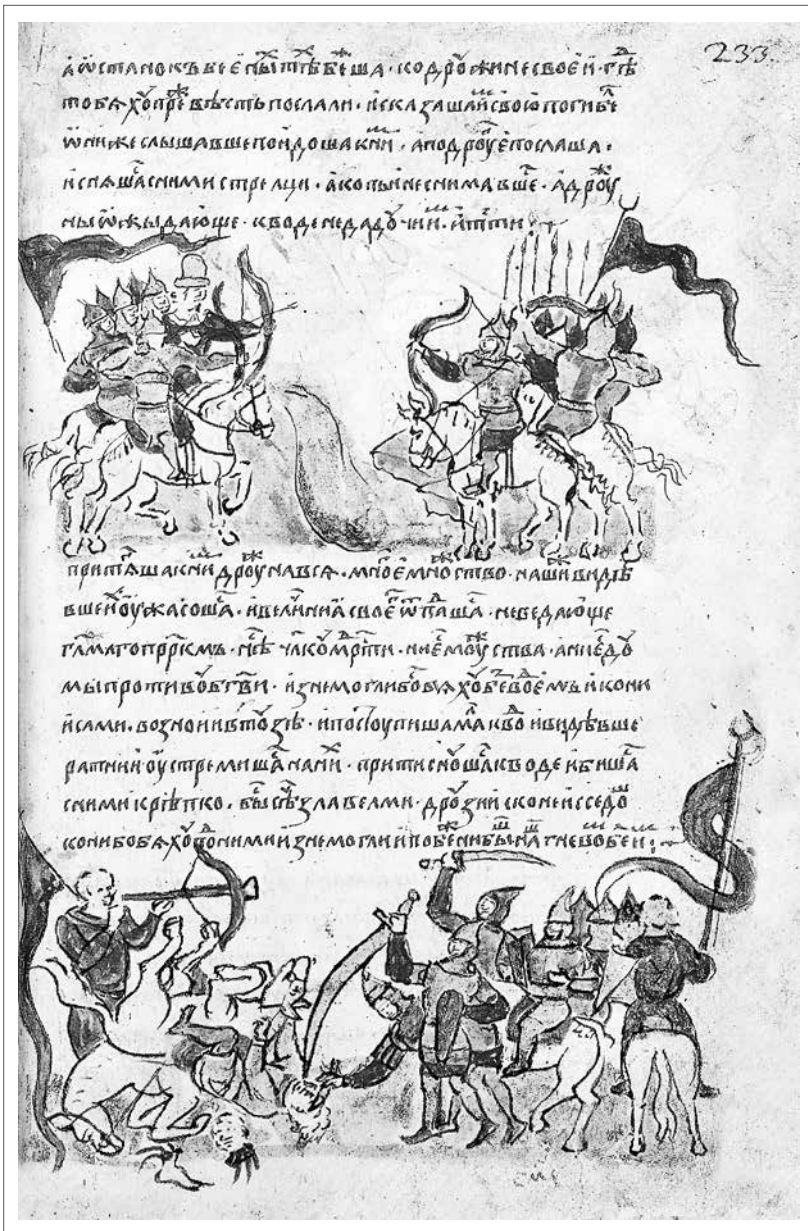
233

а останоквъ вьсе пытребиша. со дроужинее своей. гтъ тобах оправь есть послали. и сказаша своюо погибь. они же слышавше пондоша к ним. а подрoуге послаша. и спаша с ними стрълци. а со пы не с ними бъше. а дроуныи отъкыдающе в воде не да б ни. и пттни.

притташа к ним дроуна вся. много множьство. наши видъвше не оужасоша. идължнаа себе отпаша. и беда ющемъ гла от опреремь. не б чл ко мрети. и не множьства. а ни еднъ мы противо бьеми. и з ни могли бо бо у а хоте своему икони и самии. во з нони в то дгь. и пособоупишама, въ о ниде в ыше ратнии оустремиша на ни. притисноша к воде не бъша с ними крепко. вьсъ бълабели. дроу зии с коник сседо с кони бо бах о т они мими з ие могани и побени бъша тнево бени.